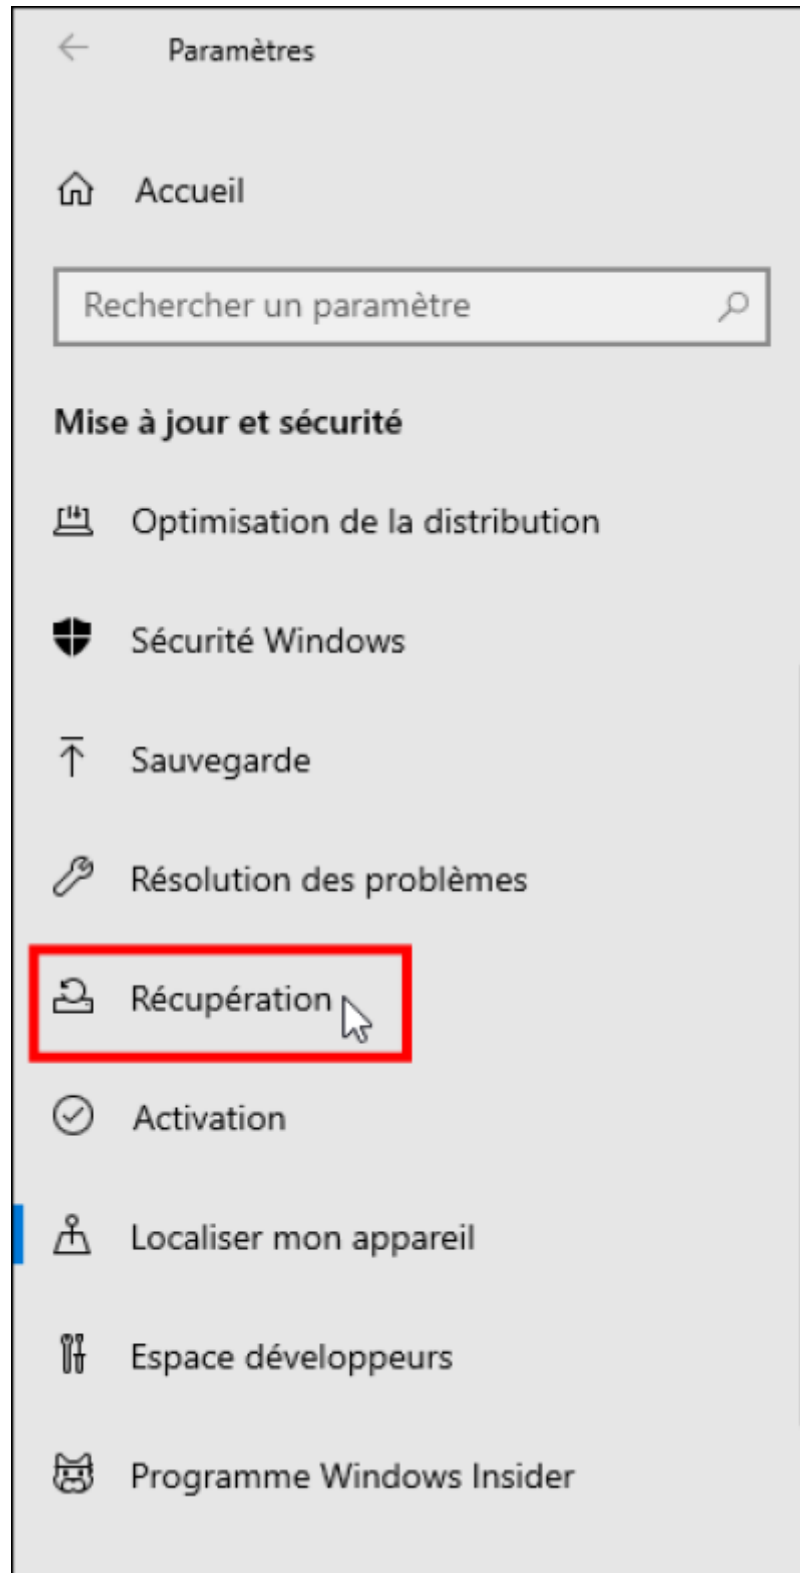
Paramètres

Accueil

Rechercher un paramètre

Mise à jour et sécurité

Optimisation de la distribution

Sécurité Windows

Sauvegarde

Résolution des problèmes

Récupération

Activation

Localiser mon appareil

Espace développeurs

Programme Windows Insider